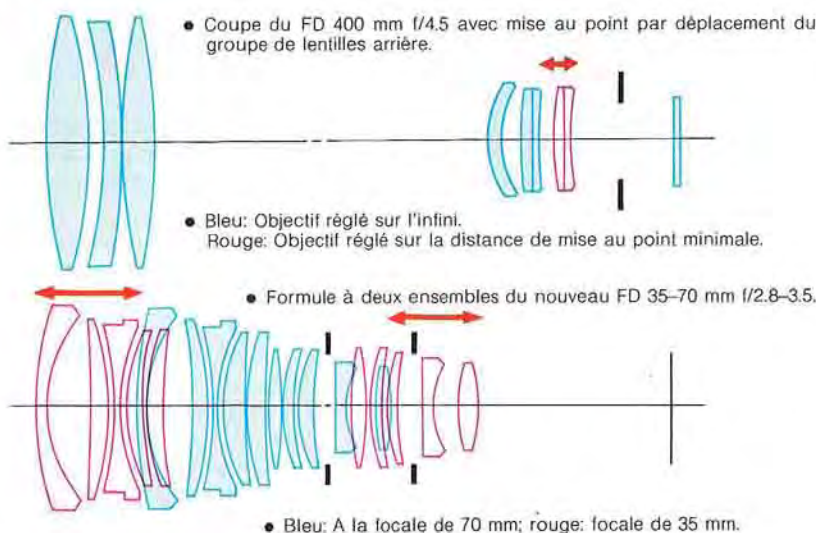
● Coupe du FD 400 mm f/4.5 avec mise au point par déplacement du groupe de lentilles arrière.

● Bleu: Objectif réglé sur l'infini.
Rouge: Objectif réglé sur la distance de mise au point minimale.

● Formule à deux ensembles du nouveau FD 35–70 mm f/2.8–3.5.

● Bleu: A la focale de 70 mm; rouge: focale de 35 mm.